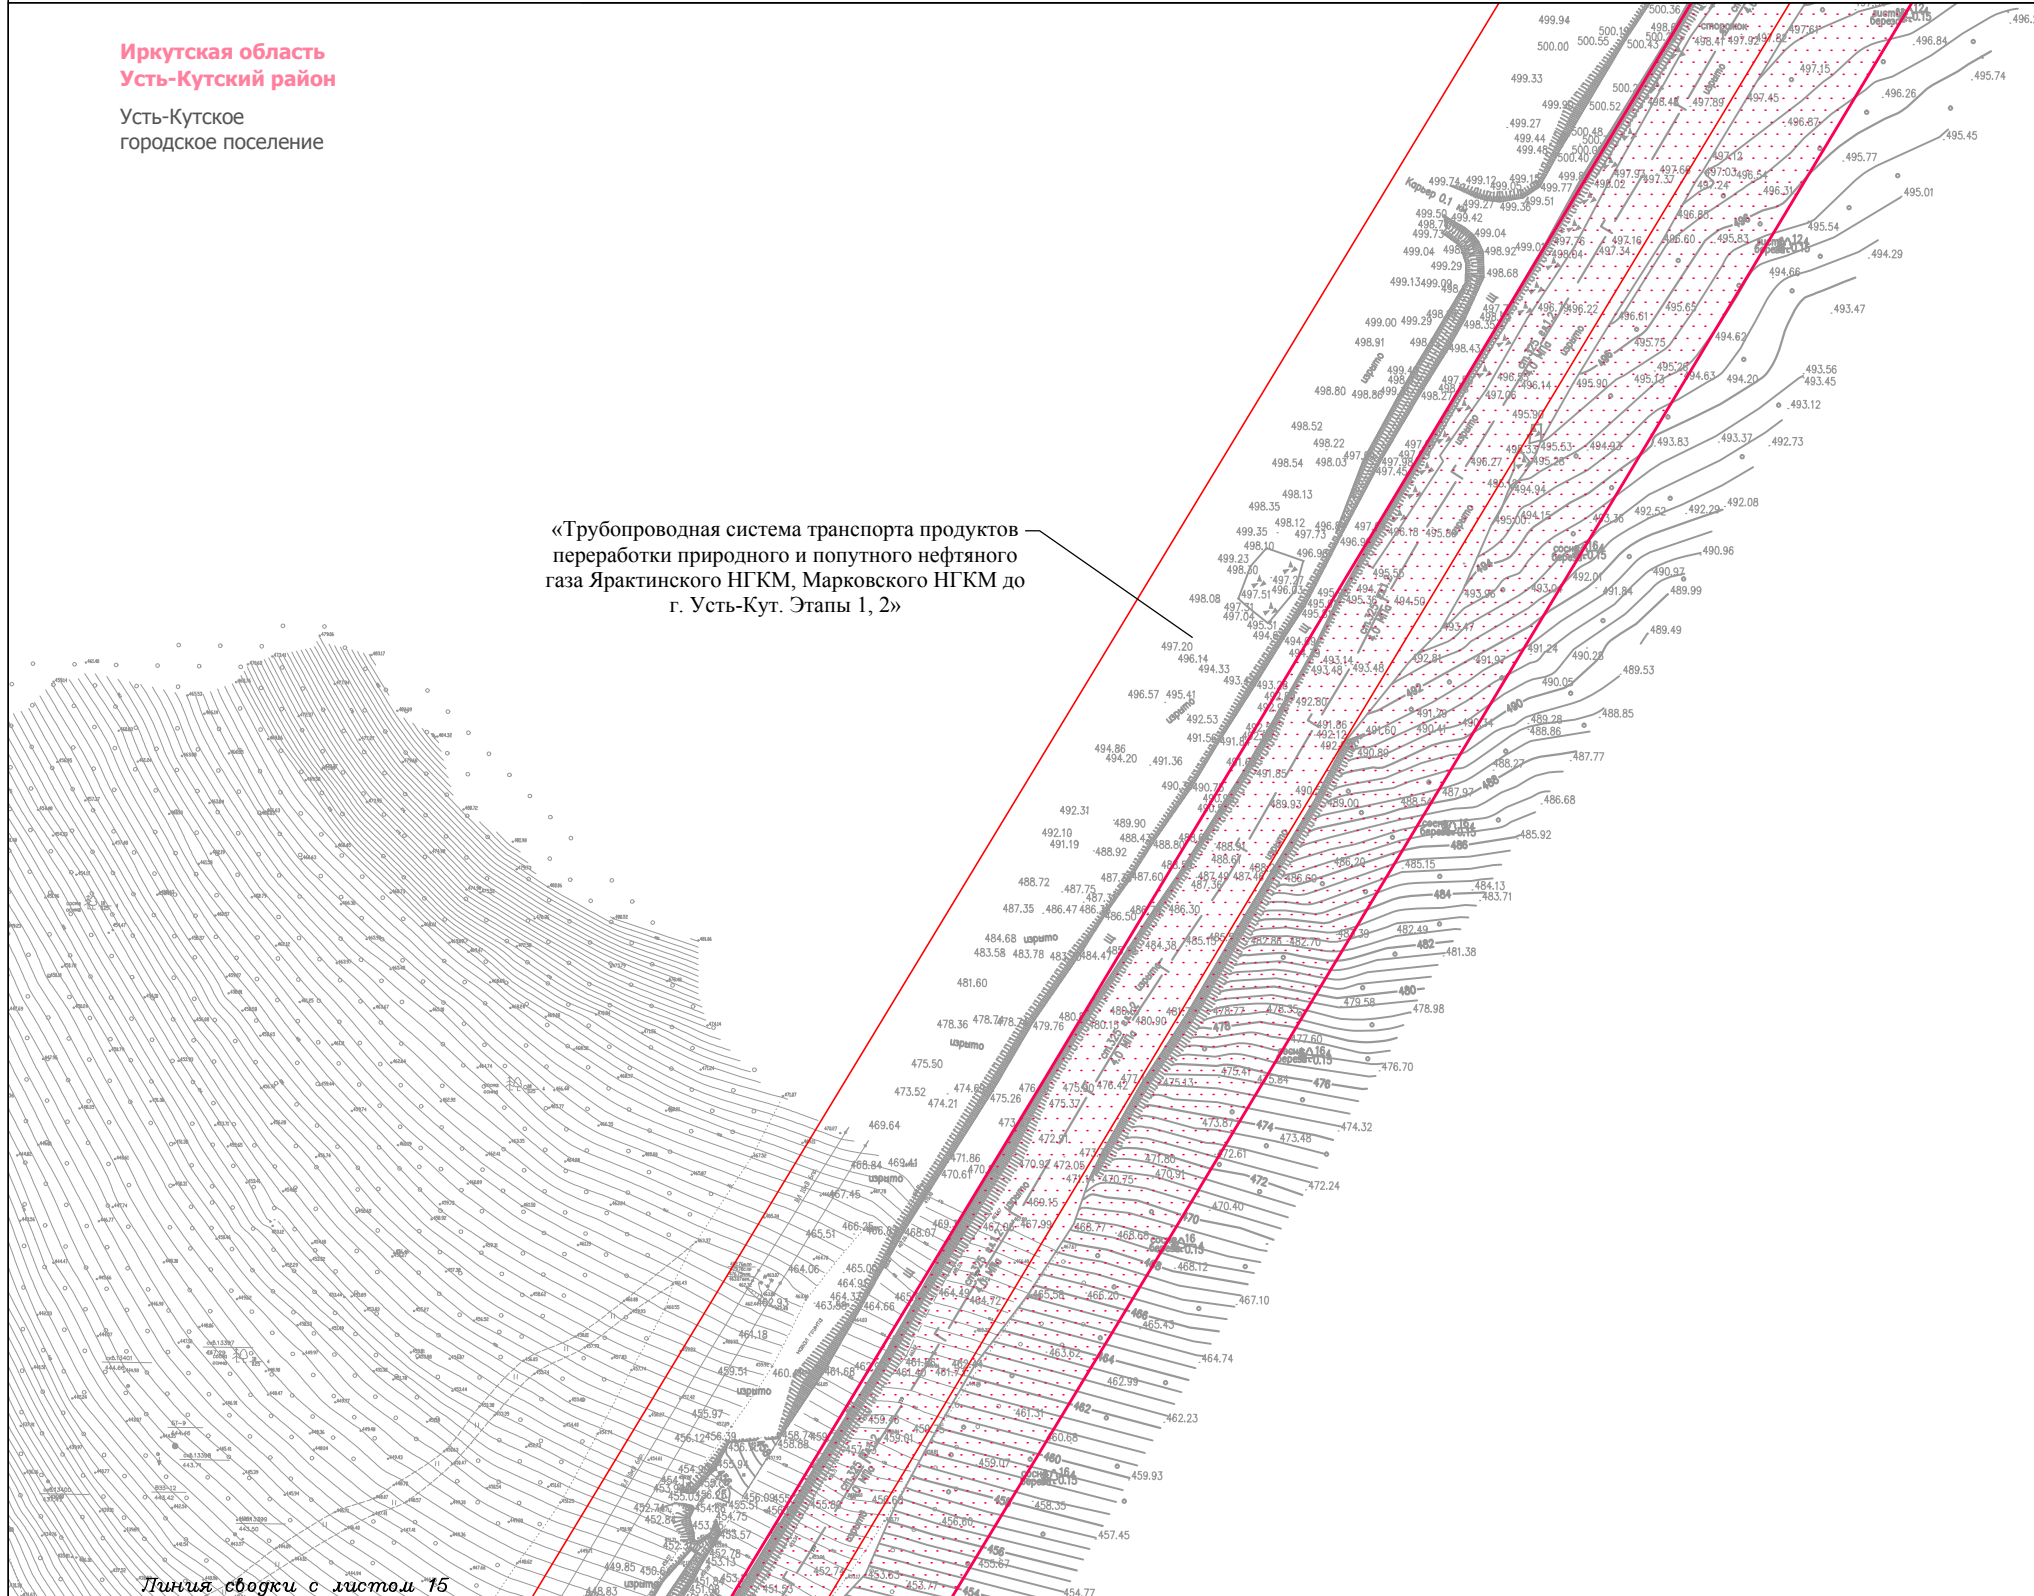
Иркутская область
Усть-Кутский район

Усть-Кутское
городское поселение

«Трубопроводная система транспорта продуктов переработки природного и попутного нефтяного газа Ярактинского НГКМ, Марковского НГКМ до г. Усть-Кут. Этапы 1, 2»

Линия сводки с листом 15